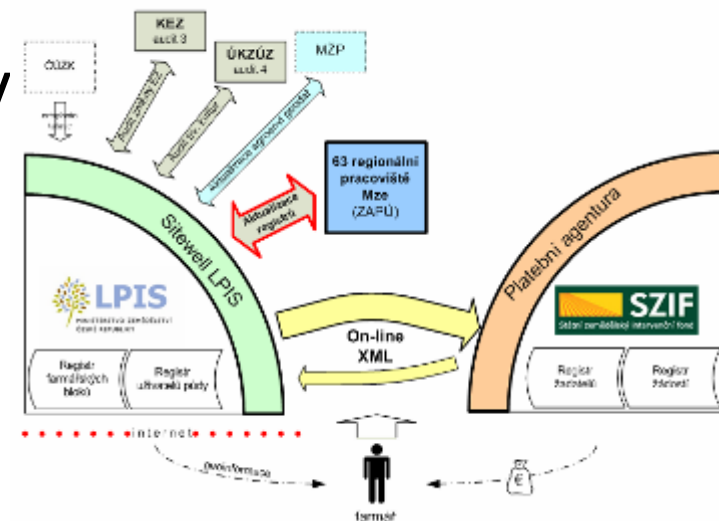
ČÚZK

KEZ
ú.st.3

ÚKZÚZ
ú.st.4

MŽP

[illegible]

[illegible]

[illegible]

Aktualizace registrů

63 regionální pracoviště Mze
(ZAPÚ)

Sitewell LPIS

LPIS
MINISTERSTVO ZEMĚDĚLSTVÍ ČESKÉ REPUBLIKY

Registr farmářských bloků

Registr uživatelů půdy

On-line XML

Platební agentura

SZIF
Státní zemědělský intervenční fond

Registr žadatelů

Registr žádostí

internet

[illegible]

farmář